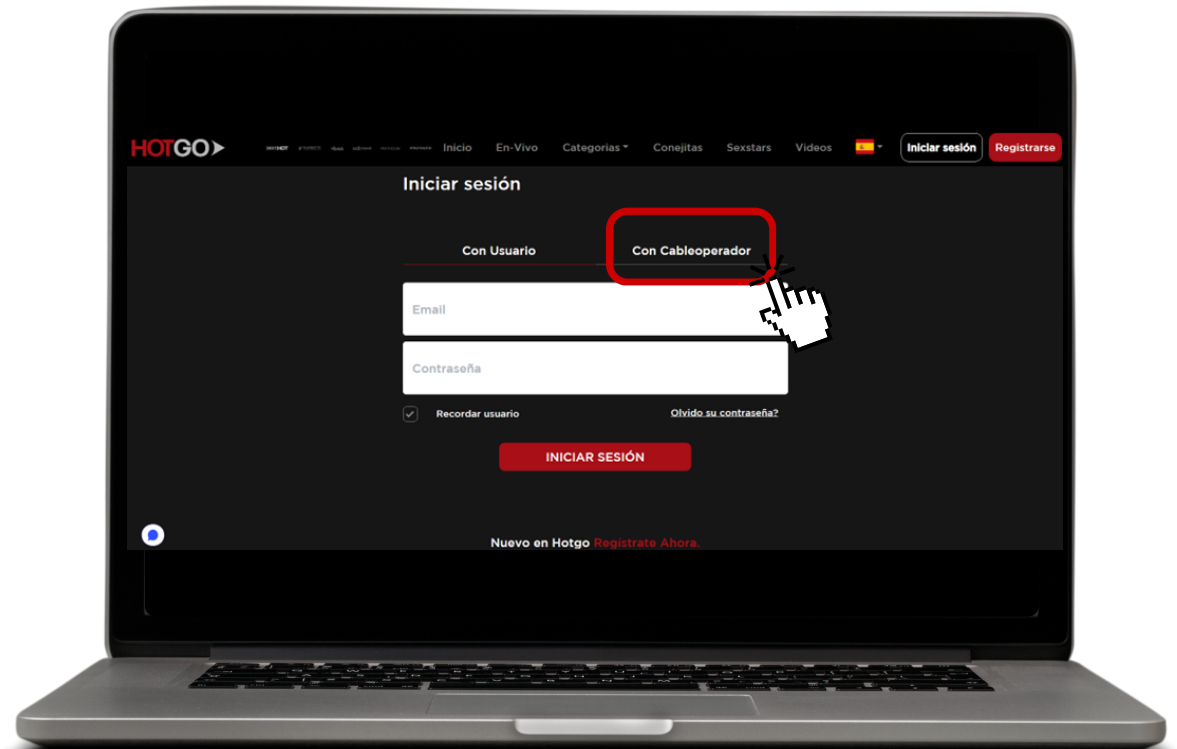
HOTGO

Inicio En-Vivo Categorias Conejitas Sexstars Videos Iniciar sesión Registrarse

Iniciar sesión

Con Usuario Con Cableoperador

Email

Contraseña

Recordar usuario Olvido su contraseña?

INICIAR SESIÓN

Nuevo en Hotgo Registrate Ahora.